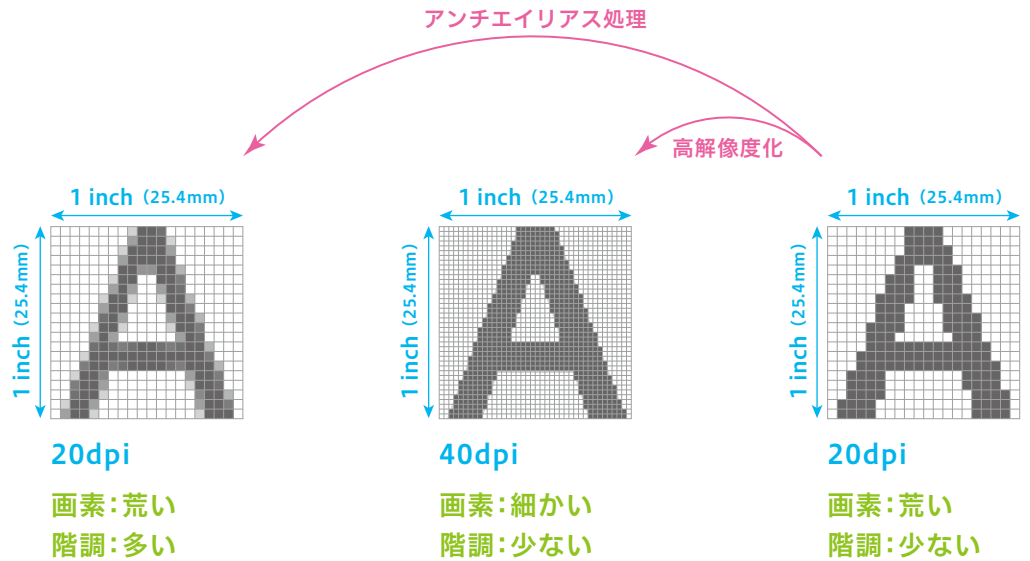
アンチエイリアス処理

高解像度化

1 inch（25.4mm）

1 inch（25.4mm）

20dpi

画素：荒い

階調：多い

1 inch（25.4mm）

1 inch（25.4mm）

40dpi

画素：細かい

階調：少ない

1 inch（25.4mm）

1 inch（25.4mm）

20dpi

画素：荒い

階調：少ない